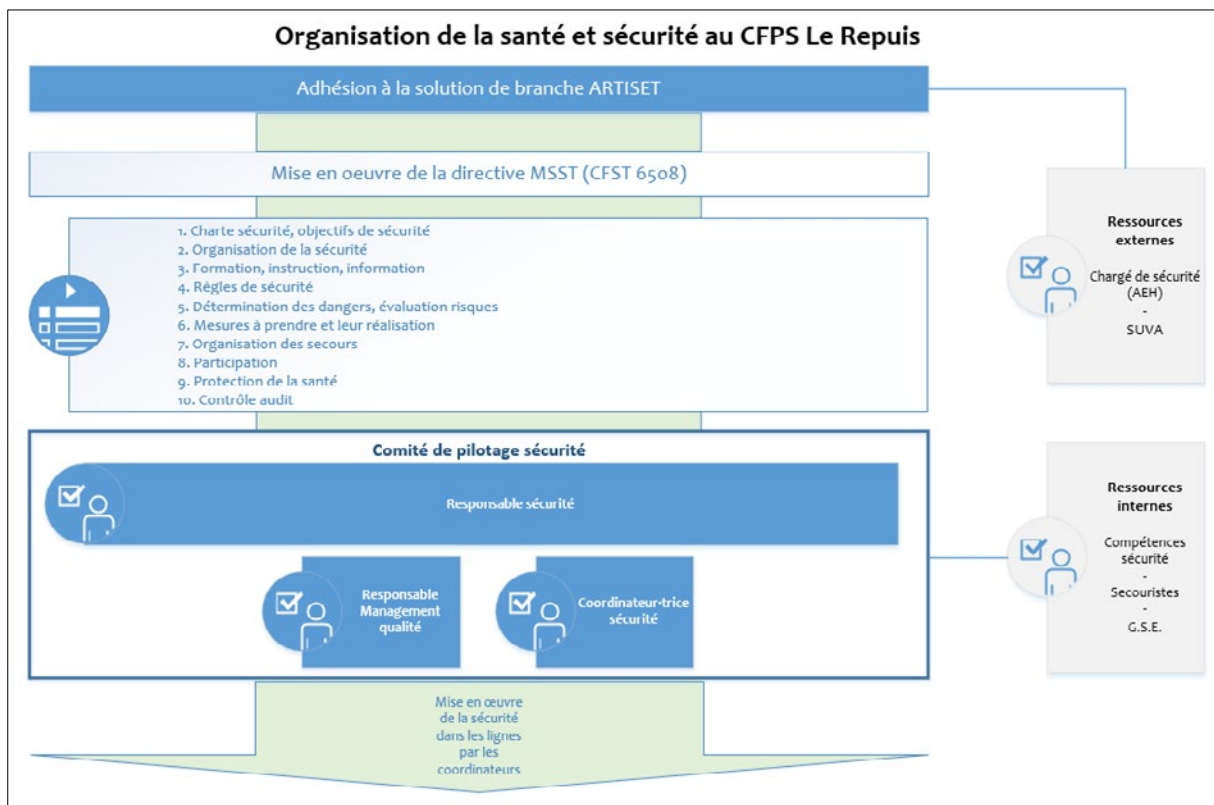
Organisation de la santé et sécurité au CFPS Le Repuis

Adhésion à la solution de branche ARTISET

Mise en oeuvre de la directive MSST (CFST 6508)

1. Charte sécurité, objectifs de sécurité
2. Organisation de la sécurité
3. Formation, instruction, information
4. Règles de sécurité
5. Détermination des dangers, évaluation risques
6. Mesures à prendre et leur réalisation
7. Organisation des secours
8. Participation
9. Protection de la santé
10. Contrôle audit

Ressources externes

Chargé de sécurité (AEH)
-
SUVA

Comité de pilotage sécurité

Responsable sécurité

Responsable Management qualité

Coordinateur-trice sécurité

Ressources internes

Compétences sécurité
-
Secouristes
-
G.S.E.

Mise en œuvre de la sécurité dans les lignes par les coordinateurs